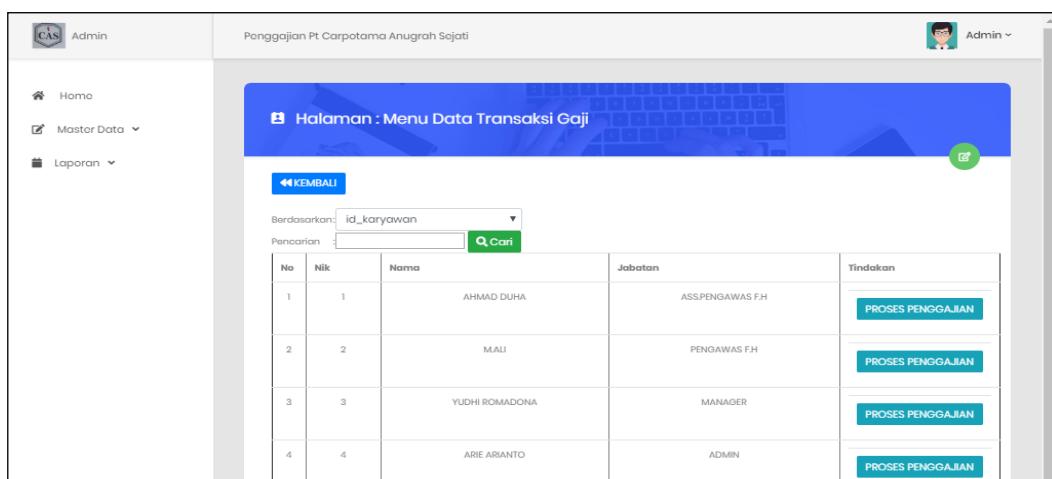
CAS Admin

Penggajian Pt Carpotama Anugrah Sejati

Admin

Home

Master Data

Laporan

Halaman : Menu Data Transaksi Gaji

KEMBALI

Berdasarkan: id_karyawan

Pencarian :

Cari

| No | Nik | Nama | Jabatan | Tindakan |
|---|---|---|---|---|
| 1 | 1 | AHMAD DUHA | ASS.PENGAWAS F.H | PROSES PENGGAJIAN |
| 2 | 2 | M.ALI | PENGAWAS F.H | PROSES PENGGAJIAN |
| 3 | 3 | YUDHI ROMADONA | MANAGER | PROSES PENGGAJIAN |
| 4 | 4 | ARIE ARIANTO | ADMIN | PROSES PENGGAJIAN |